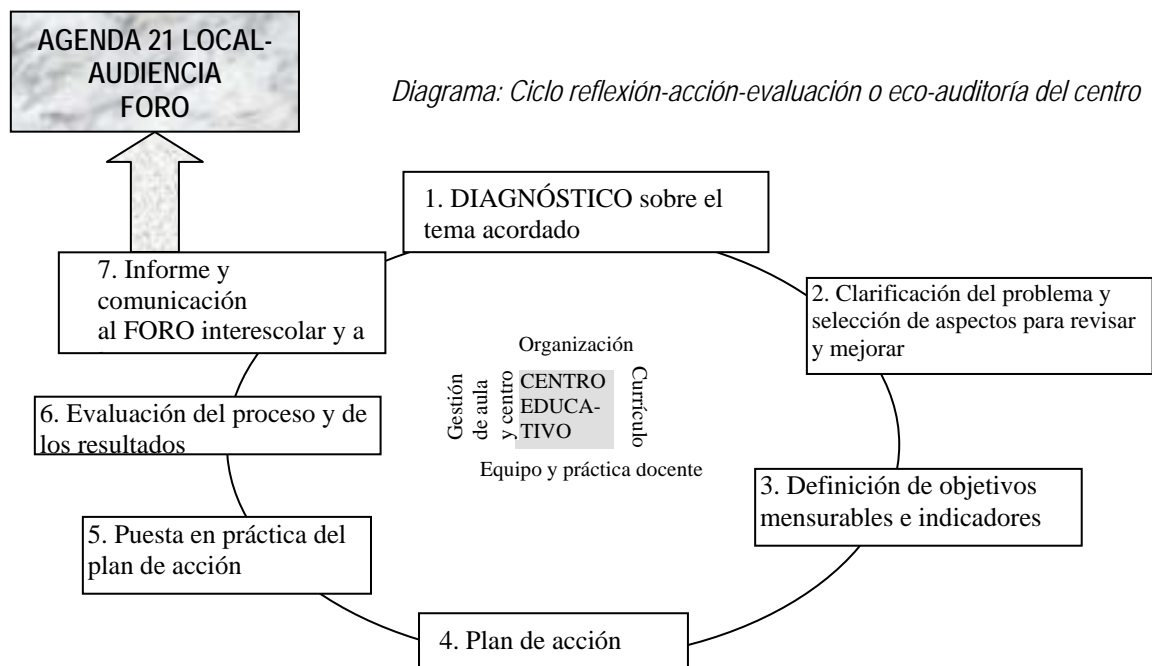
AGENDA 21 LOCAL-AUDIENCIA FORO

Diagrama: Ciclo reflexión-acción-evaluación o eco-auditoría del centro

1. DIAGNÓSTICO sobre el tema acordado

2. Clarificación del problema y selección de aspectos para revisar y mejorar

3. Definición de objetivos mensurables e indicadores

4. Plan de acción

5. Puesta en práctica del plan de acción

6. Evaluación del proceso y de los resultados

7. Informe y comunicación al FORO interescolar y a

Organización

Gestión de aula y centro

CENTRO EDUCATIVO

Currículo

Equipo y práctica docente